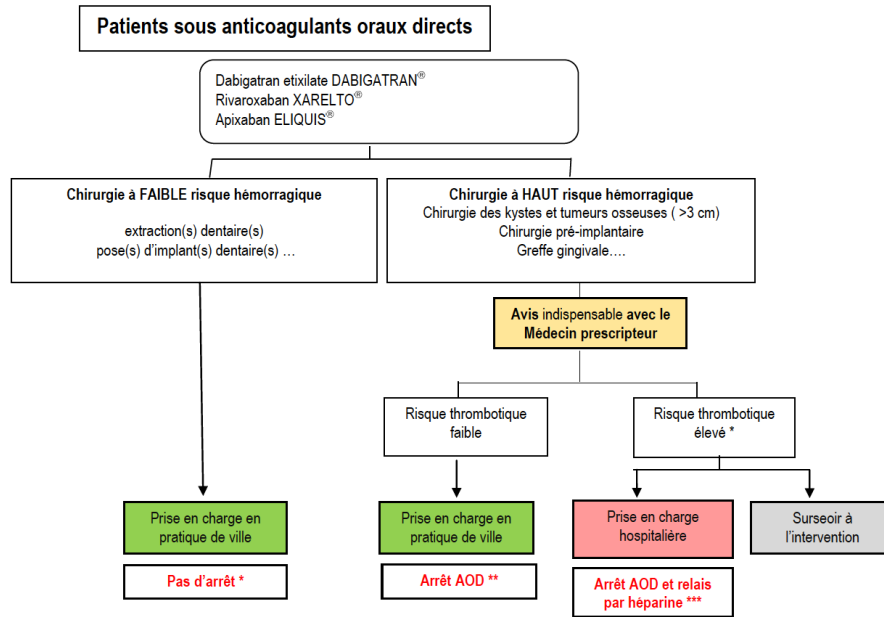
Patients sous anticoagulants oraux directs

Dabigatran etixilate DABIGATRAN®
Rivaroxaban XARELTO®
Apixaban ELIQUIS®

Chirurgie à FAIBLE risque hémorragique

extraction(s) dentaire(s)
pose(s) d'implant(s) dentaire(s) …

Chirurgie à HAUT risque hémorragique
Chirurgie des kystes et tumeurs osseuses ( >3 cm)
Chirurgie pré-implantaire
Greffe gingivale….

Avis indispensable avec le Médecin prescripteur

Risque thrombotique faible

Risque thrombotique élevé *

Prise en charge en pratique de ville

Pas d'arrêt *

Prise en charge en pratique de ville

Arrêt AOD **

Prise en charge hospitalière

Arrêt AOD et relais par héparine ***

Surseoir à l'intervention